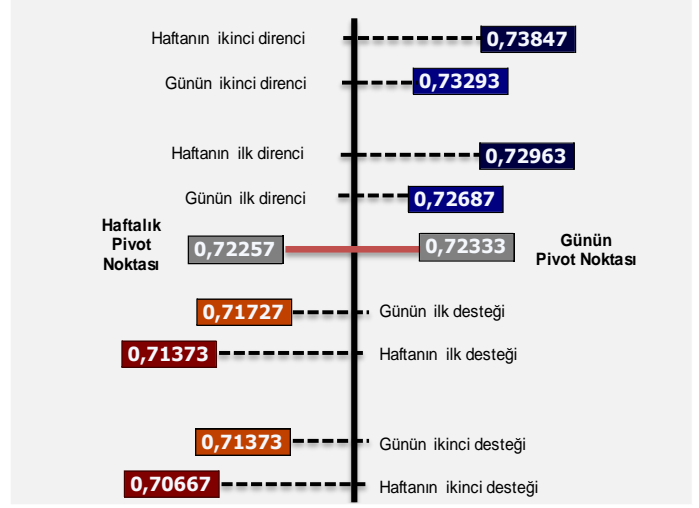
Haftanın ikinci direnci 0,73847

Günün ikinci direnci 0,73293

Haftanın ilk direnci 0,72963

Günün ilk direnci 0,72687

Haftalık Pivot Noktası 0,72257

0,72333 Günün Pivot Noktası

0,71727 Günün ilk desteği

0,71373 Haftanın ilk desteği

0,71373 Günün ikinci desteği

0,70667 Haftanın ikinci desteği